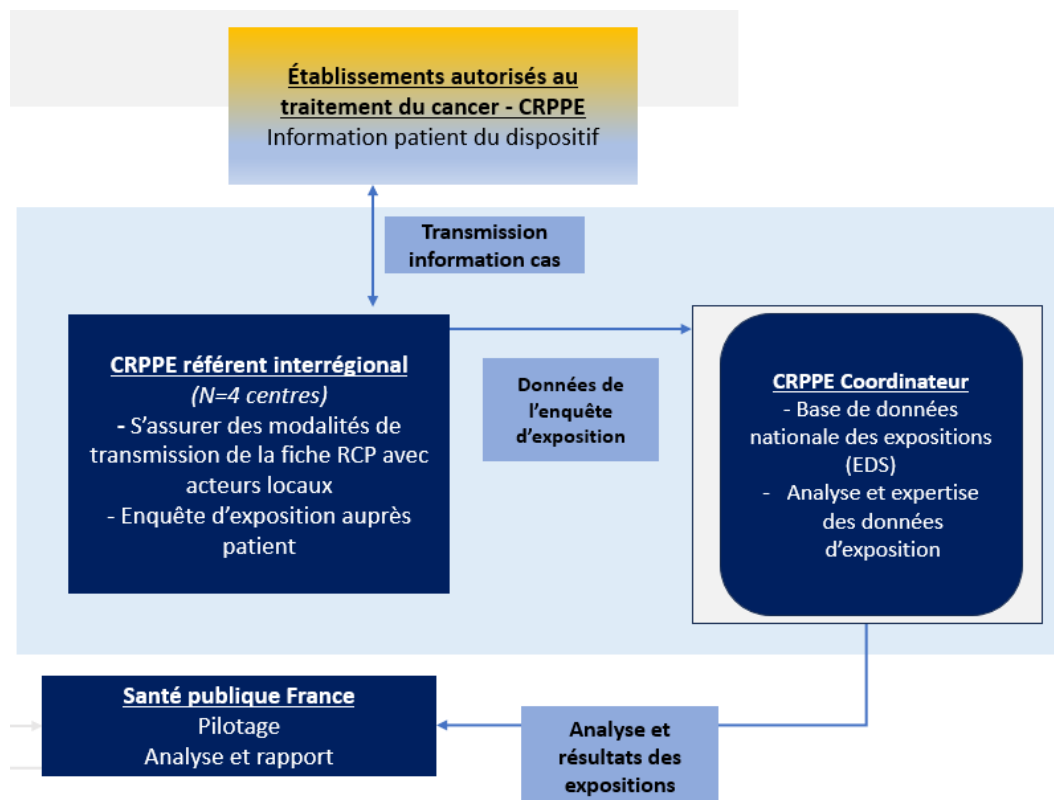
Établissements autorisés au traitement du cancer - CRPPE
Information patient du dispositif

Transmission information cas

CRPPE référent interrégional
(N=4 centres)
- S'assurer des modalités de transmission de la fiche RCP avec acteurs locaux
- Enquête d'exposition auprès patient

Données de l'enquête d'exposition

CRPPE Coordinateur
- Base de données nationale des expositions (EDS)
- Analyse et expertise des données d'exposition

Santé publique France
Pilotage
Analyse et rapport

Analyse et résultats des expositions